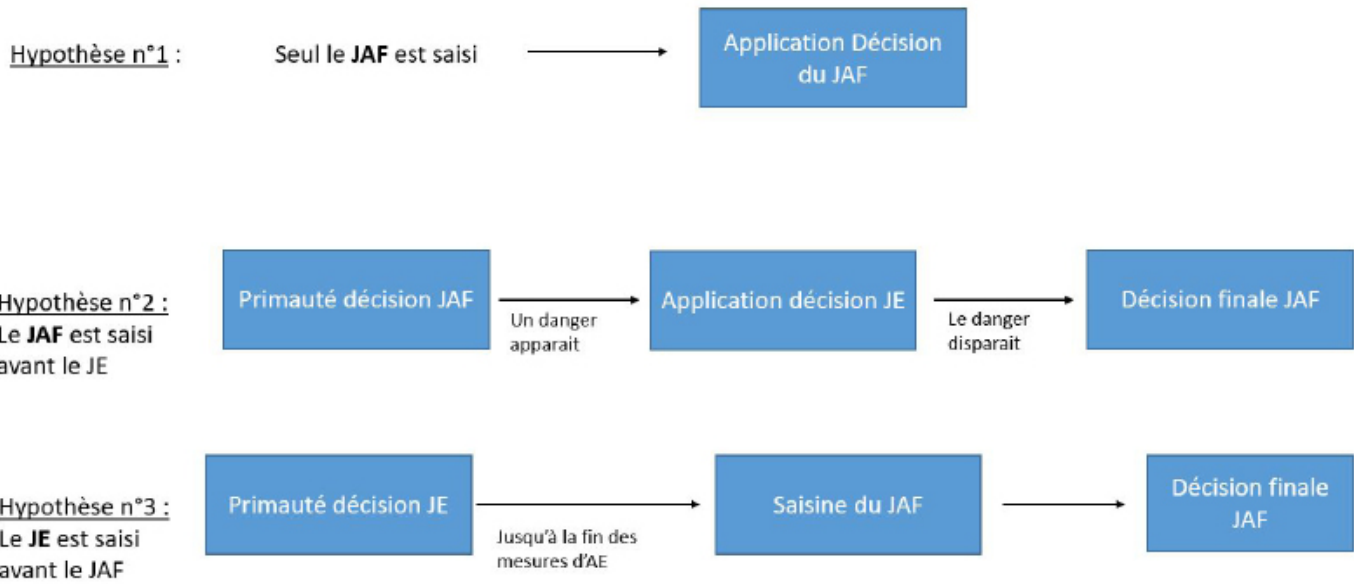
Hypothèse n°1 :

Seul le **JAF** est saisi

Application Décision du JAF

Hypothèse n°2 :
Le **JAF** est saisi avant le JE

Primauté décision JAF

Un danger apparait

Application décision JE

Le danger disparait

Décision finale JAF

Hypothèse n°3 :
Le **JE** est saisi avant le JAF

Primauté décision JE

Jusqu'à la fin des mesures d'AE

Saisine du JAF

Décision finale JAF